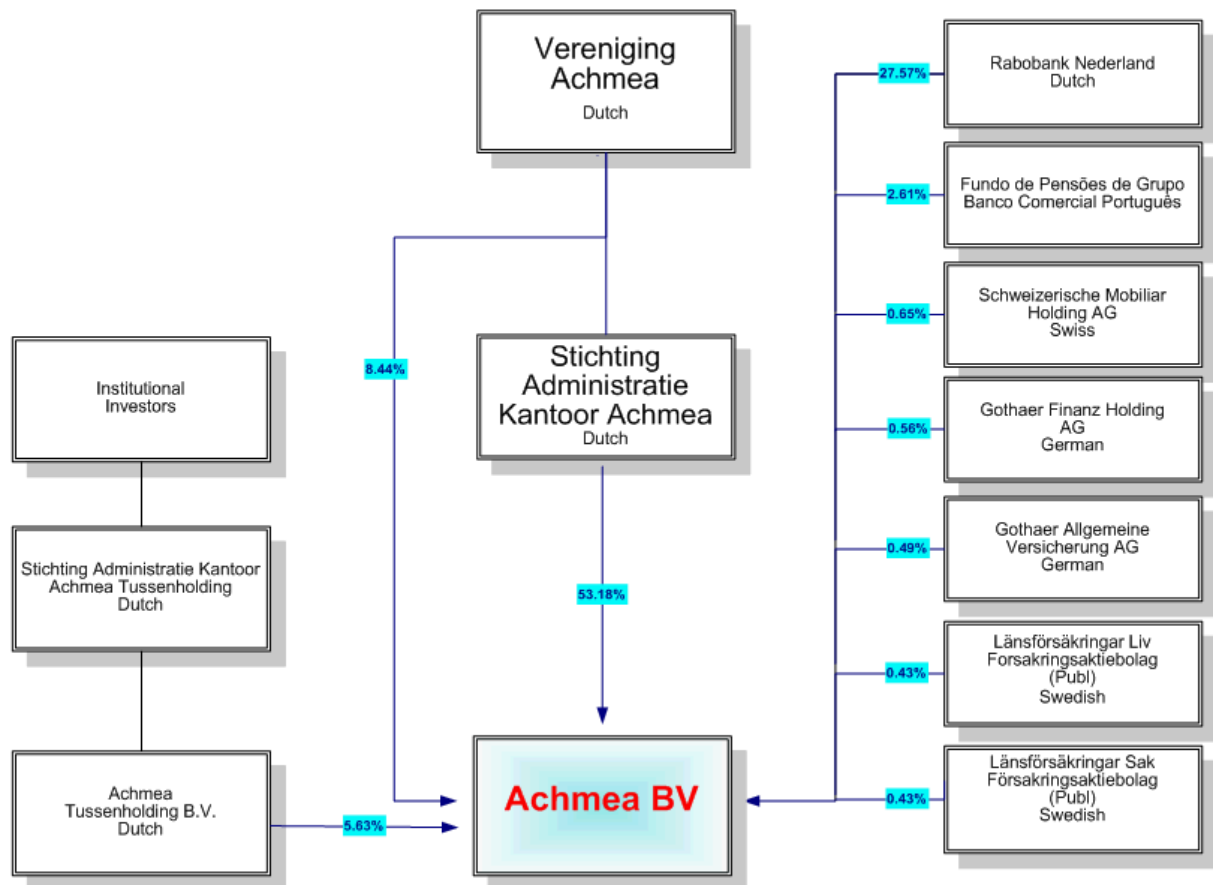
Vereniging Achmea
Dutch

8.44%

Stichting Administratie Kantoor Achmea
Dutch

53.18%

Institutional Investors

Stichting Administratie Kantoor Achmea Tussenholding
Dutch

Achmea Tussenholding B.V.
Dutch

5.63%

Achmea BV

27.57%
Rabobank Nederland
Dutch

2.61%
Fundo de Pensões de Grupo Banco Comercial Português

0.65%
Schweizerische Mobiliar Holding AG
Swiss

0.56%
Gothaer Finanz Holding AG
German

0.49%
Gothaer Allgemeine Versicherung AG
German

0.43%
Länsförsäkringar Liv Forsakringsaktiebolag (Publ)
Swedish

0.43%
Länsförsäkringar Sak Försakringsaktiebolag (Publ)
Swedish